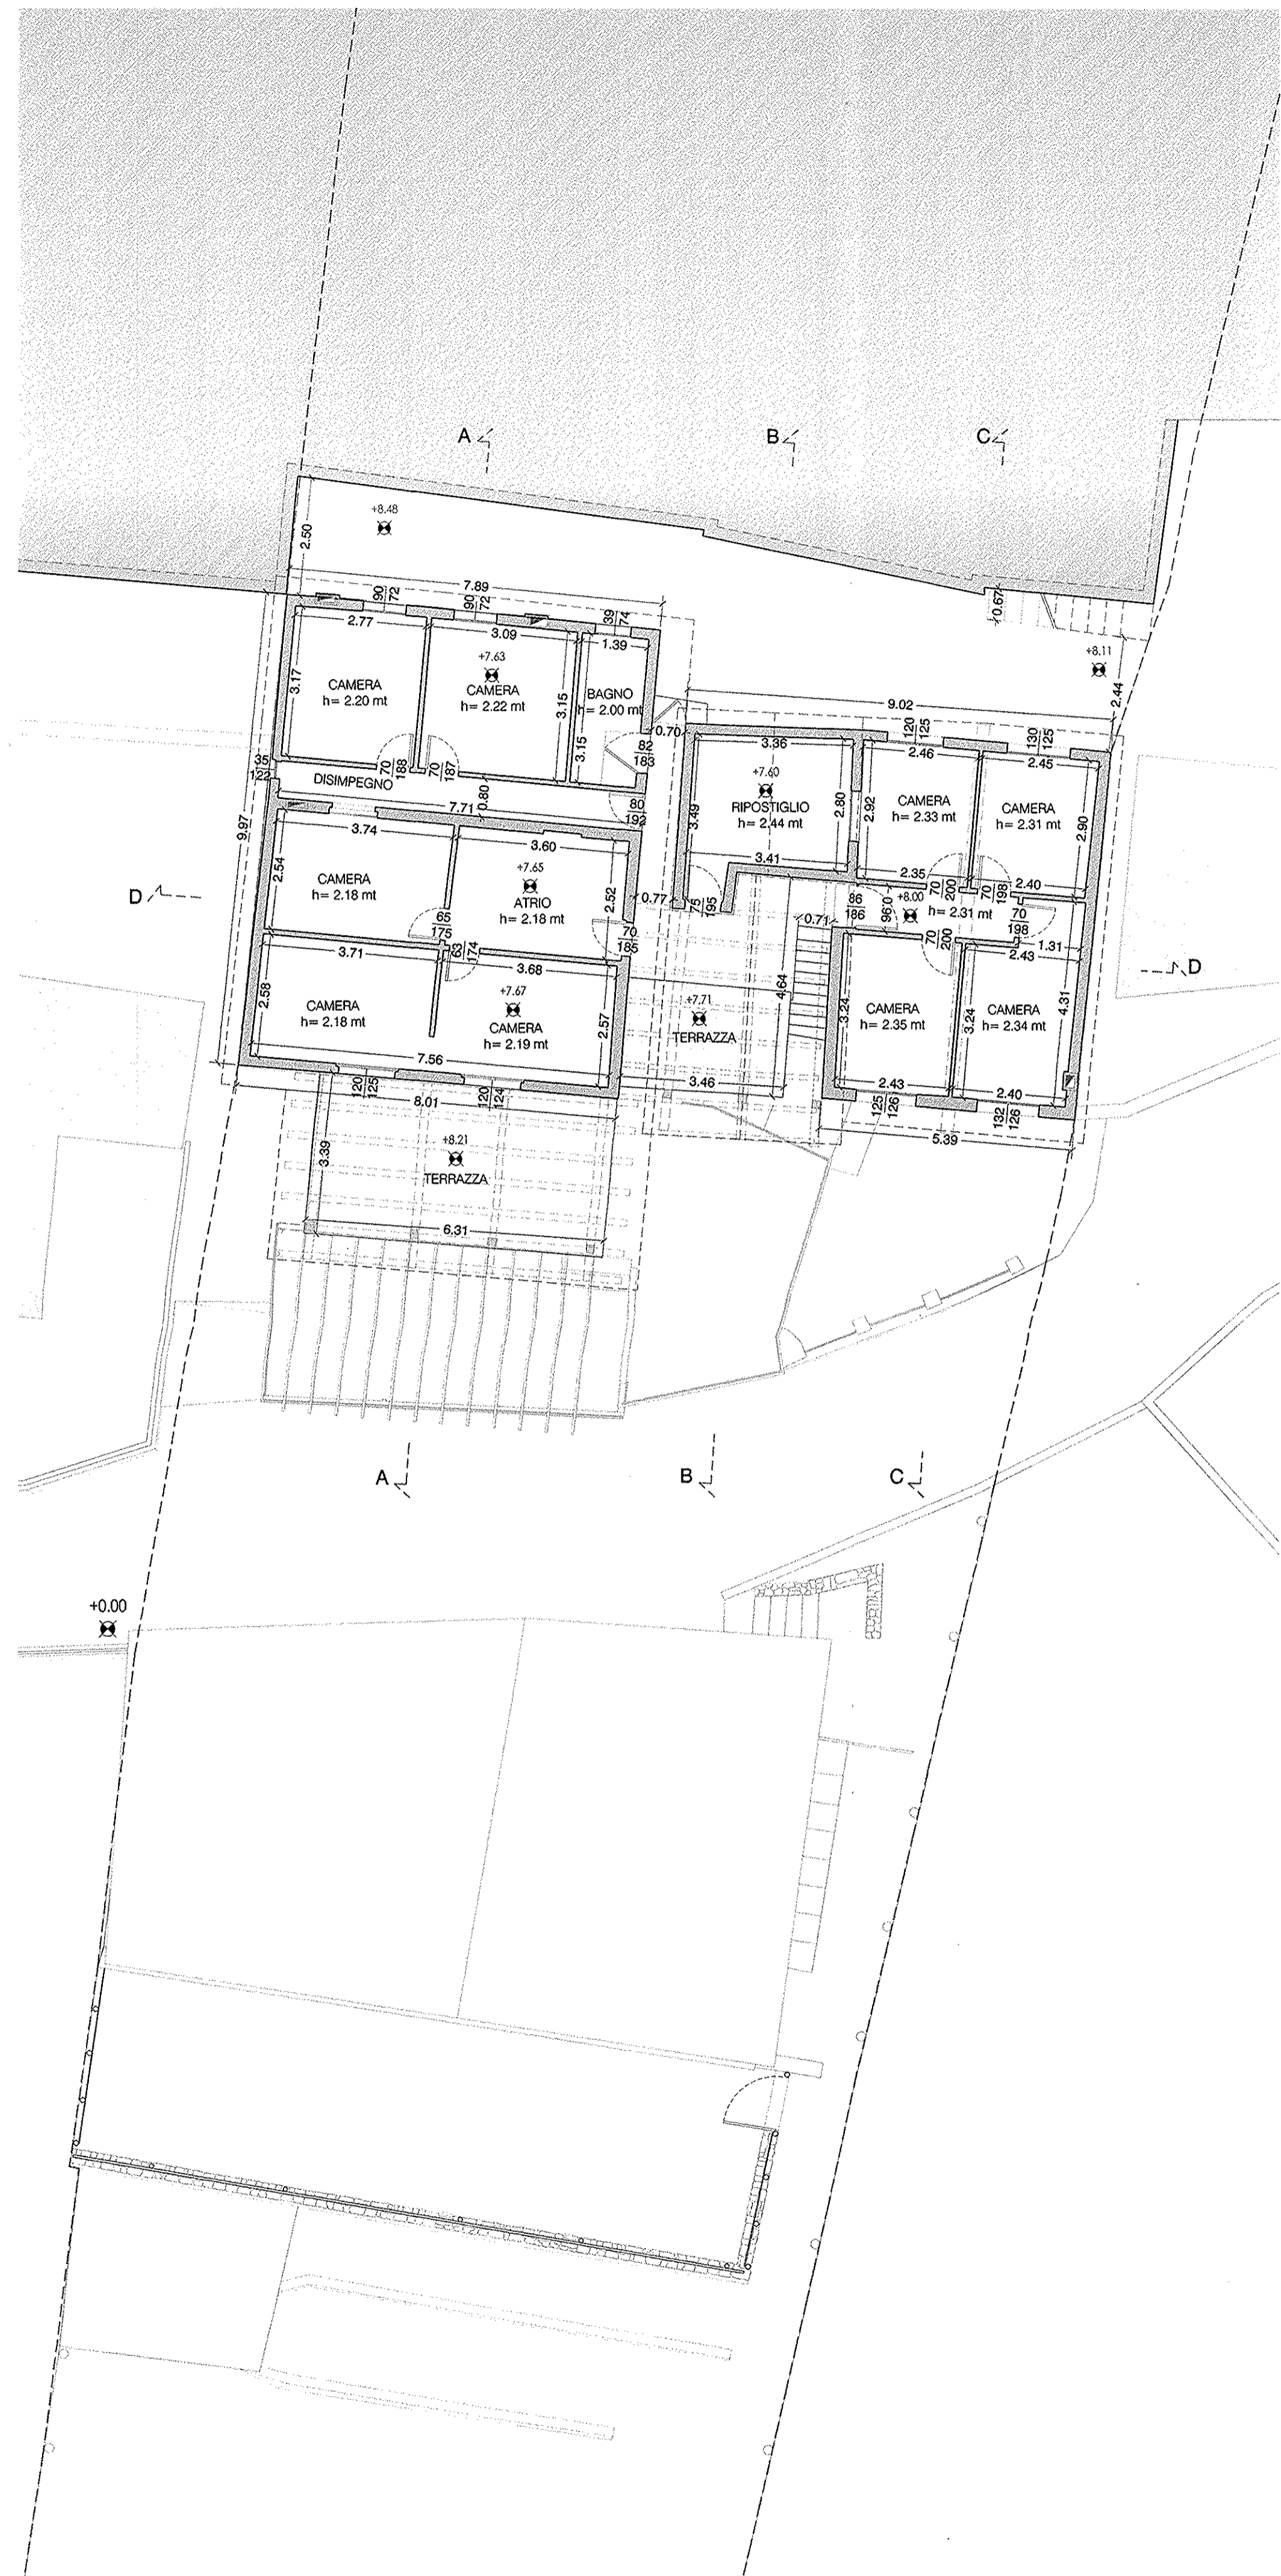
A B C

+8.48

2.50

7.89

90 72 90 72 39 74

2.77 3.09 1.39

+7.63

CAMERA h= 2.20 mt

CAMERA h= 2.22 mt

BAGNO h= 2.00 mt

3.17 3.15 3.15

+8.11

2.44

9.02

0.70

120 125 130 125

3.36 2.46 2.45

82 183

+7.60

RIPOSTIGLIO h= 2.44 mt

CAMERA h= 2.33 mt

CAMERA h= 2.31 mt

35 122

70 188 70 187

DISIMPEGNO

0.80

80 192

7.71

3.49 2.80 2.92 2.90

9.97

3.74 3.60

CAMERA h= 2.18 mt

+7.65

ATRIO h= 2.18 mt

2.54 2.52

3.41

2.35 2.40

70 200 70 198

0.77

75 195

D

65 175

0.71

86 186

96.0

+8.00

h= 2.31 mt

70 198

70 185

63 174

3.71 3.68

1.31

2.43

D

+7.67

CAMERA h= 2.18 mt

CAMERA h= 2.19 mt

2.58 2.57

+7.71

TERRAZZA

4.64

70 200

CAMERA h= 2.35 mt

CAMERA h= 2.34 mt

3.24 3.24 4.31

7.56

3.46

2.43 2.40

120 125 120 124

8.01

125 126 132 126

5.39

+8.21

3.39

TERRAZZA

6.31

A B C

+0.00